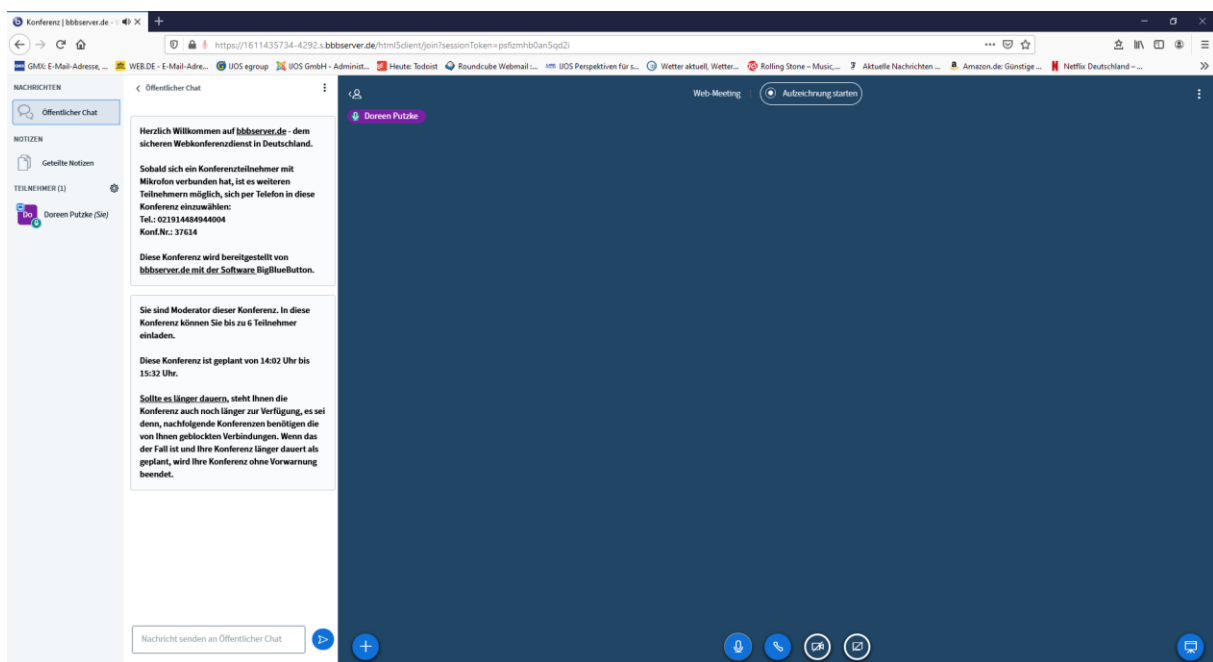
Konferenz | bbbserver.de -

https://1611435734-4292.s.bbbserver.de/html5client/join?sessionToken=psfizmhb0an5qd2i

GMX: E-Mail-Adresse, ... WEB.DE - E-Mail-Adre... IJOS egroup IJOS GmbH - Administ... Heute: Todoist Roundcube Webmail :... IJOS Perspektiven für s... Wetter aktuell, Wetter... Rolling Stone – Music,... Aktuelle Nachrichten ... Amazon.de: Günstige ... Netflix Deutschland – ...

NACHRICHTEN

Öffentlicher Chat

NOTIZEN

Geteilte Notizen

TEILNEHMER (1)

Doreen Putzke (Sie)

Öffentlicher Chat

Herzlich Willkommen auf bbbserver.de - dem sicheren Webkonferenzdienst in Deutschland.

Sobald sich ein Konferenzteilnehmer mit Mikrofon verbunden hat, ist es weiteren Teilnehmern möglich, sich per Telefon in diese Konferenz einzuwählen:
Tel.: 021914484944004
Konf.Nr.: 37614

Diese Konferenz wird bereitgestellt von bbbserver.de mit der Software BigBlueButton.

Sie sind Moderator dieser Konferenz. In diese Konferenz können Sie bis zu 6 Teilnehmer einladen.

Diese Konferenz ist geplant von 14:02 Uhr bis 15:32 Uhr.

Sollte es länger dauern, steht Ihnen die Konferenz auch noch länger zur Verfügung, es sei denn, nachfolgende Konferenzen benötigen die von Ihnen geblockten Verbindungen. Wenn das der Fall ist und Ihre Konferenz länger dauert als geplant, wird Ihre Konferenz ohne Vorwarnung beendet.

Nachricht senden an Öffentlicher Chat

Web-Meeting

Aufzeichnung starten

Doreen Putzke